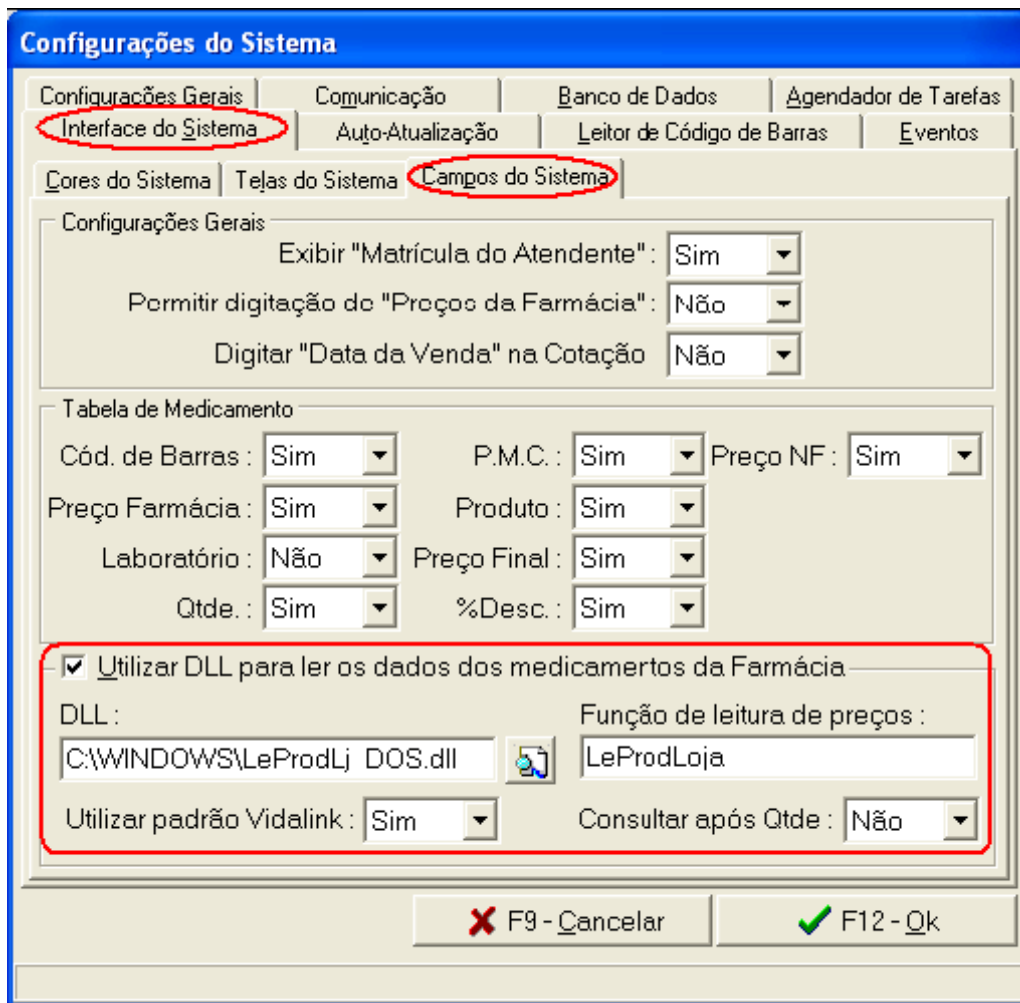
Configurações do Sistema

Configurações Gerais | Comunicação | Banco de Dados | Agendador de Tarefas
Interface do Sistema | Auto-Atualização | Leitor de Código de Barras | Eventos

Cores do Sistema | Telas do Sistema | Campos do Sistema

Configurações Gerais
Exibir "Matrícula do Atendente": Sim
Permitir digitação do "Preços da Farmácia": Não
Digitar "Data da Venda" na Cotação Não

Tabela de Medicamento
Cód. de Barras : Sim
P.M.C. : Sim
Preço NF : Sim
Preço Farmácia : Sim
Produto : Sim
Laboratório : Não
Preço Final : Sim
Qtde. : Sim
%Desc. : Sim

Utilizar DLL para ler os dados dos medicamertos da Farmácia
DLL :
C:\WINDOWS\LeProdLj DOS.dll
Função de leitura de preços :
LeProdLoja
Utilizar padrão Vidalink : Sim
Consultar após Qtde : Não

F9 - Cancelar
F12 - Ok